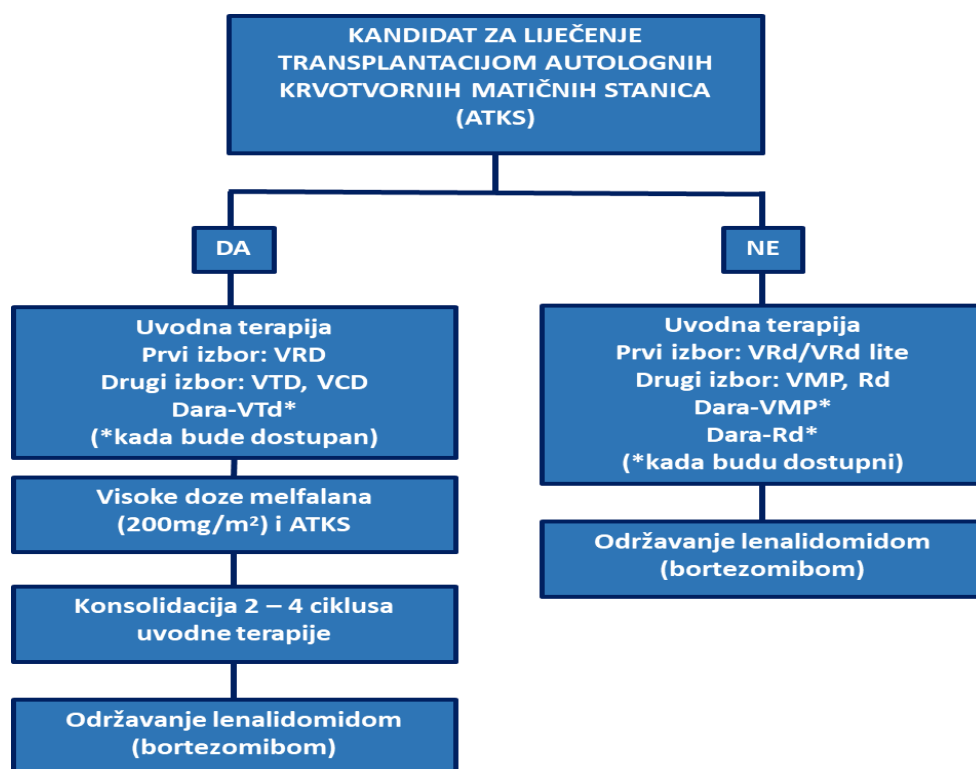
KANDIDAT ZA LIJEČENJE TRANSPLANTACIJOM AUTOLOGNIH KRVOTVORNIH MATIČNIH STANICA (ATKS)

DA

NE

Uvodna terapija
Prvi izbor: VRD
Drugi izbor: VTD, VCD
Dara-VTd*
(*kada bude dostupan)

Visoke doze melfalana ($200mg/m^2$) i ATKS

Konsolidacija 2 – 4 ciklusa uvodne terapije

Održavanje lenalidomidom (bortezomibom)

Uvodna terapija
Prvi izbor: VRd/VRd lite
Drugi izbor: VMP, Rd
Dara-VMP*
Dara-Rd*
(*kada budu dostupni)

Održavanje lenalidomidom (bortezomibom)